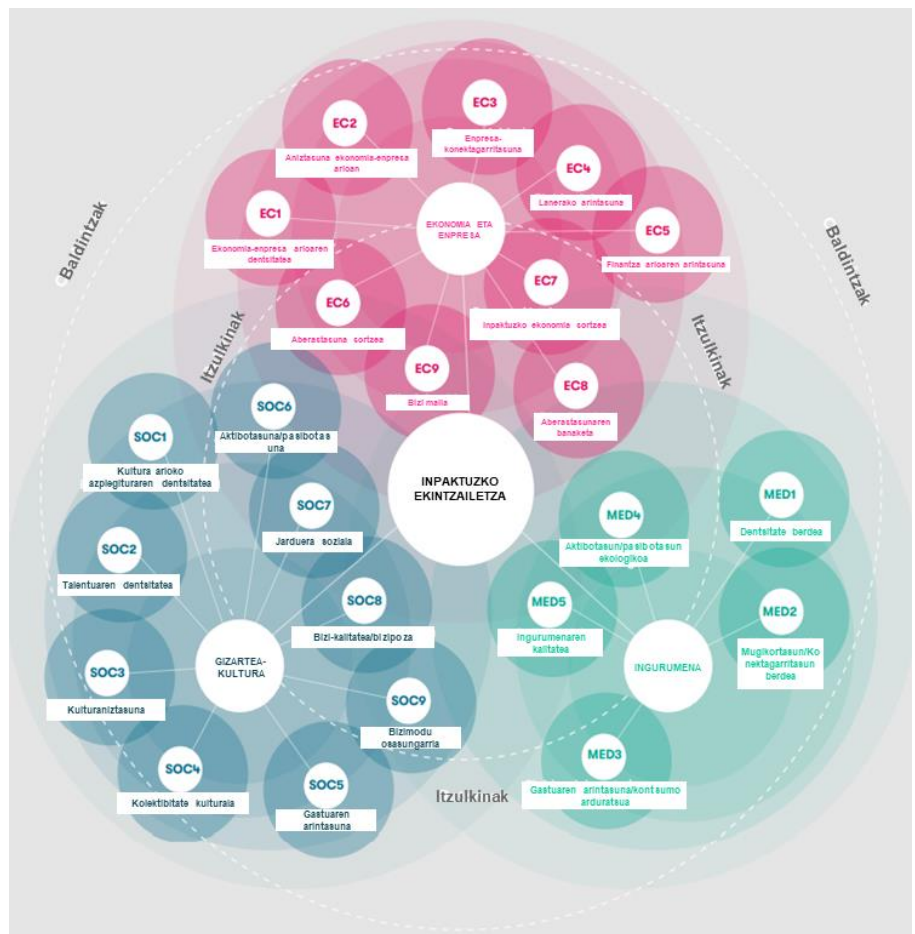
Baldintzak

Baldintzak

Itzulkinak

Itzulkinak

Itzulkinak

EC2
Aniztasuna ekonomia-enpresa arloan

EC3
Enpresa-konektagarritasuna

EC4
Lanerako arintasuna

EC1
Ekonomia-enpresa arloaren dentsitatea

EKONOMIA ETA ENPRESA

EC5
Finantza arloaren arintasuna

EC6
Aberastasuna sortzea

EC7
Inpaktuzko ekonomia sortzea

EC9
Bizi maila

EC8
Aberastasunaren banaketa

SOC6
Aktibotasuna/pasibotasuna

SOC1
Kultura arloko azpiegituraren dentsitatea

INPAKTUZKO EKINTZAILETZA

SOC7
Jarduera soziala

MED4
Aktibotasun/pasibotasun ekologikoa

MED1
Dentsitate berdea

SOC2
Talentuaren dentsitatea

SOC8
Bizi-kalitatea/bizipoza

MED5
Ingurumenaren kalitatea

MED2
Mugikortasun/Konektagarritasun berdea

GIZARTEA-KULTURA

INGURUMENA

SOC3
Kulturaniztasuna

SOC9
Bizimodu osasungarria

MED3
Gastuaren arintasuna/kontsumo arduratsua

SOC4
Kolektibitate kulturala

SOC5
Gastuaren arintasuna